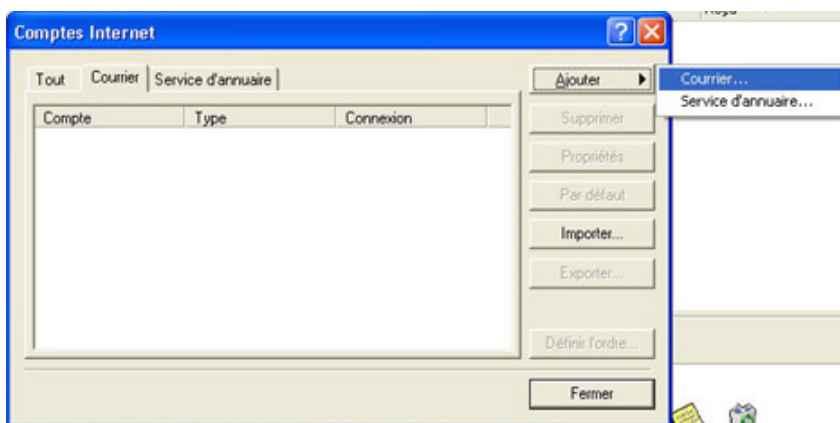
Comptes Internet

Tout | Courrier | Service d'annuaire

| Compte | Type | Connexion |
|---|---|---|

Ajouter
Supprimer
Propriétés
Par défaut
Importer...
Exporter...
Définir l'ordre...
Fermer

Courrier...
Service d'annuaire...